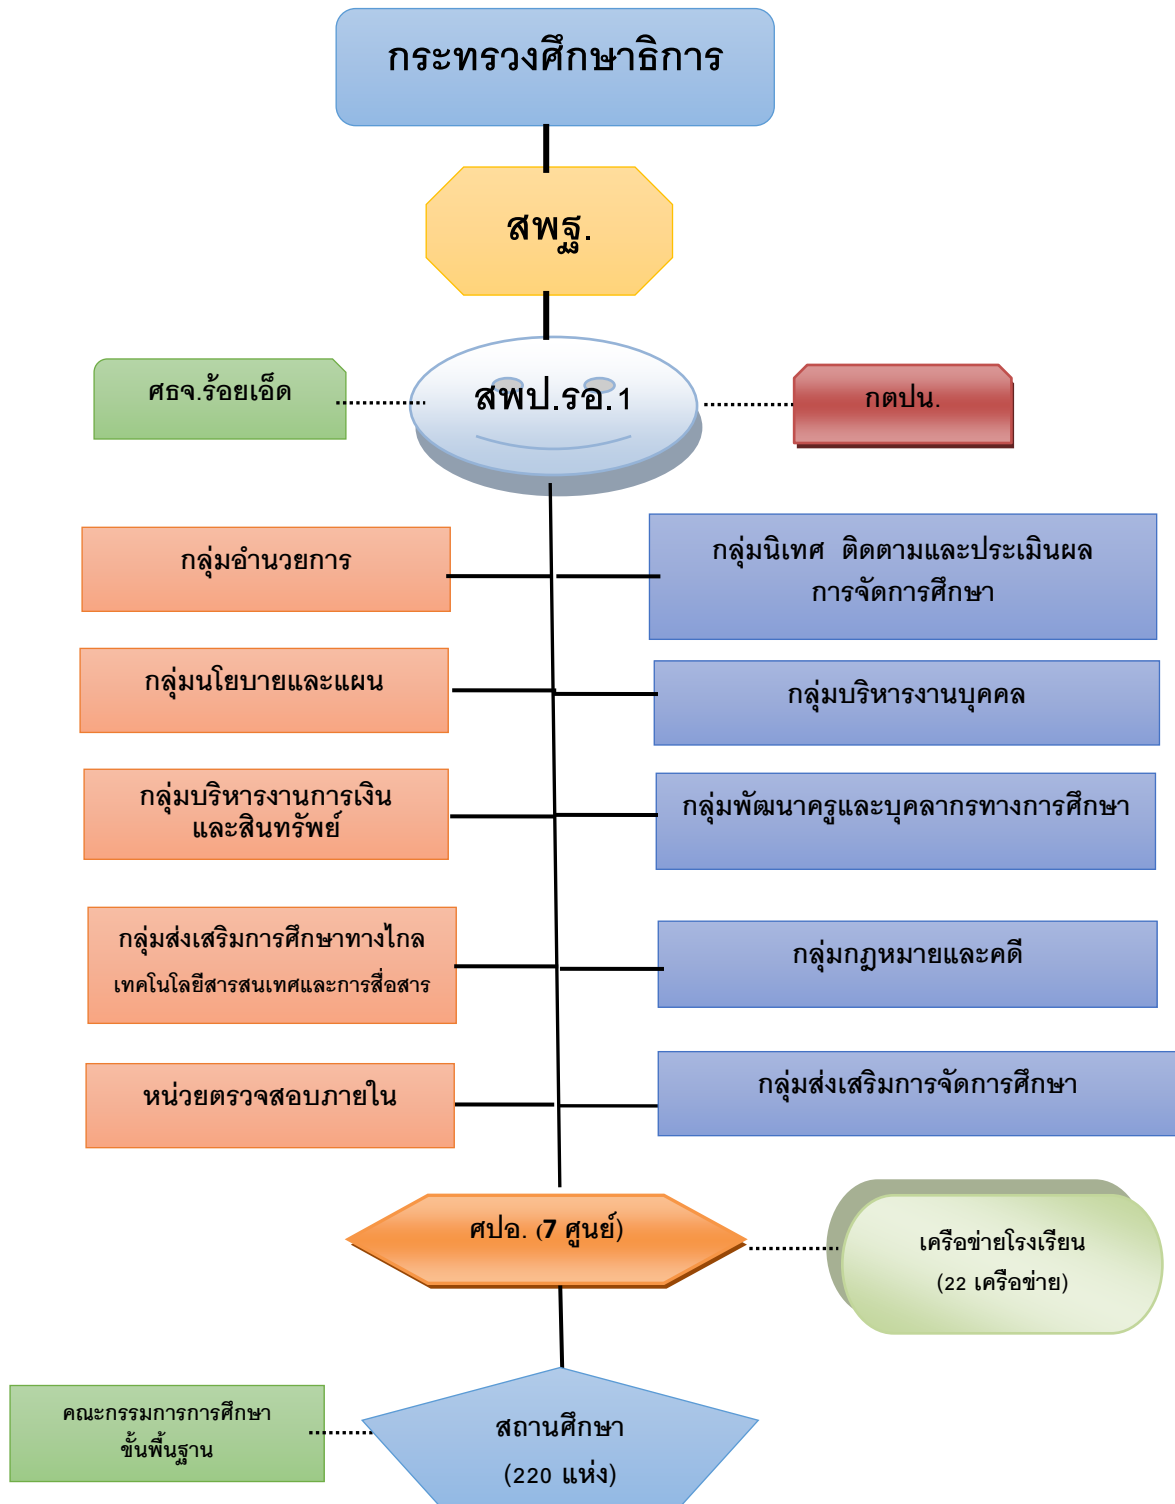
กระทรวงศึกษาธิการ

สพฐ.

ศธจ.ร้อยเอ็ด

สพป.รอ.1

กตปน.

กลุ่มอำนวยการ

กลุ่มนิเทศ ติดตามและประเมินผลการจัดการศึกษา

กลุ่มนโยบายและแผน

กลุ่มบริหารงานบุคคล

กลุ่มบริหารงานการเงินและสินทรัพย์

กลุ่มพัฒนาครูและบุคลากรทางการศึกษา

กลุ่มส่งเสริมการศึกษาทางไกล เทคโนโลยีสารสนเทศและการสื่อสาร

กลุ่มกฎหมายและคดี

หน่วยตรวจสอบภายใน

กลุ่มส่งเสริมการจัดการศึกษา

ศปอ. (7 ศูนย์)

เครือข่ายโรงเรียน (22 เครือข่าย)

คณะกรรมการการศึกษาขั้นพื้นฐาน

สถานศึกษา (220 แห่ง)